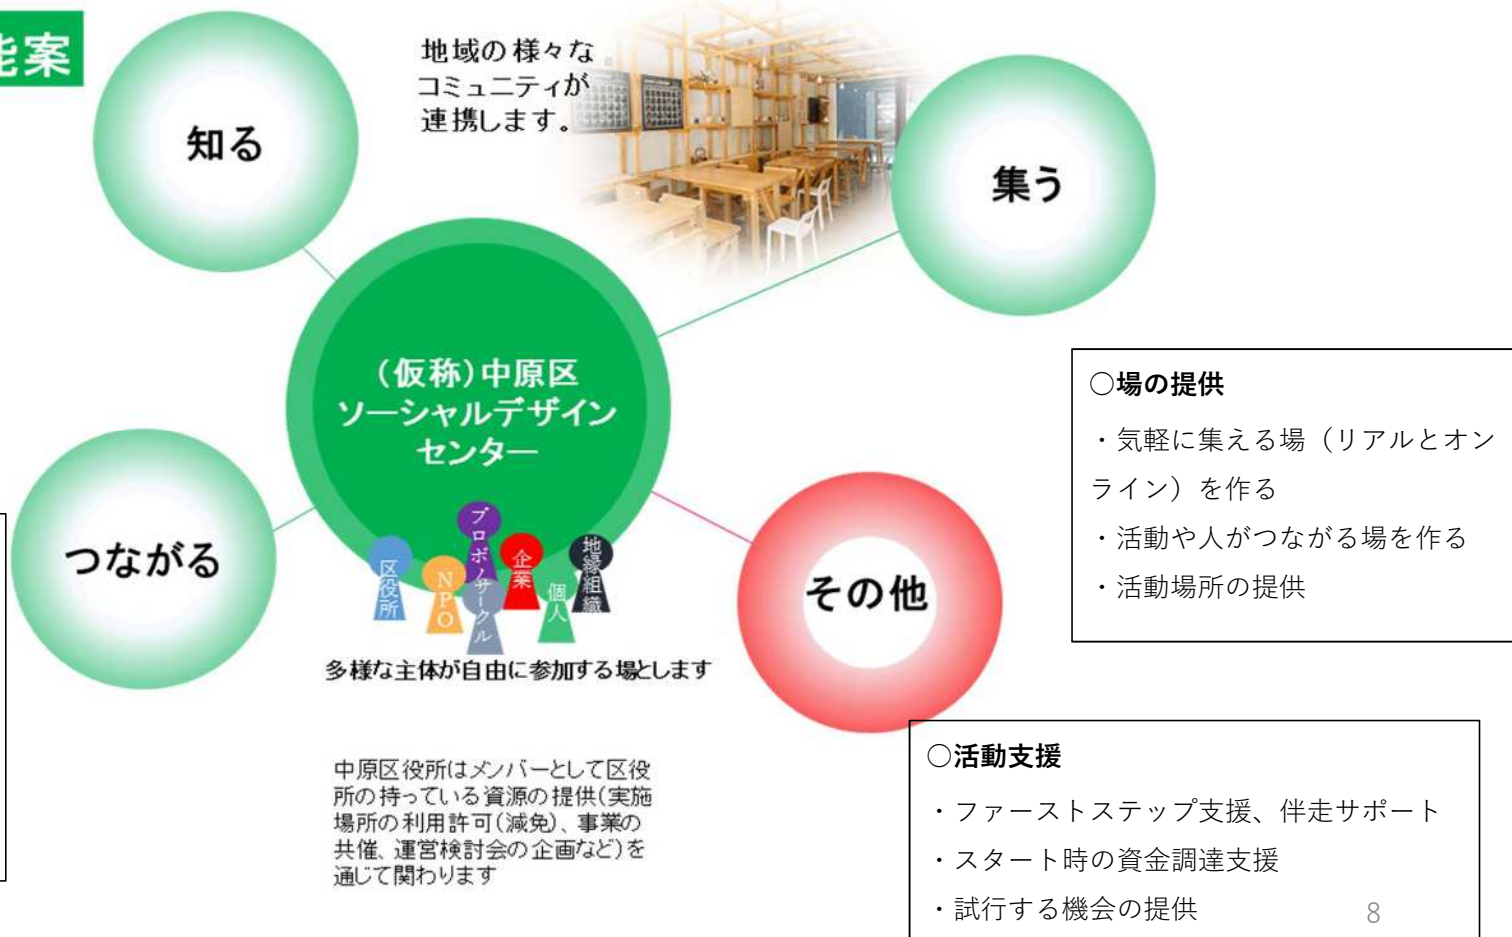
能案

知る

地域の様々なコミュニティが連携します。

集う

（仮称）中原区ソーシャルデザインセンター

つながる

区役所
NPO
プロボノ/サークル
企業
個人
地縁組織

その他

多様な主体が自由に参加する場とします

○場の提供
・気軽に集える場（リアルとオンライン）を作る
・活動や人がつながる場を作る
・活動場所の提供

中原区役所はメンバーとして区役所の持っている資源の提供（実施場所の利用許可（減免）、事業の共催、運営検討会の企画など）を通じて関わります

○活動支援
・ファーストステップ支援、伴走サポート
・スタート時の資金調達支援
・試行する機会の提供

8